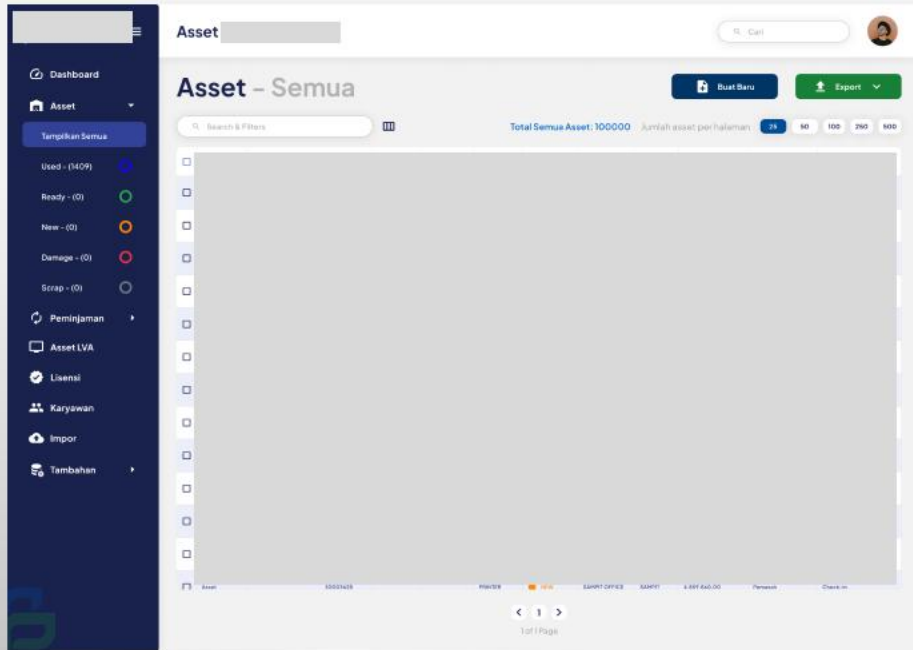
Dashboard
Asset
Tampilkan Semua
Used - (1409)
Ready - (0)
New - (0)
Damage - (0)
Scrap - (0)
Peminjaman
Asset LVA
Lisensi
Karyawan
Impor
Tambahan

Asset

Cari

Asset – Semua

Buat Baru
Export

Search & Filters

Total Semua Asset: 100000 Jumlah asset per halaman 25 50 100 250 500

Asset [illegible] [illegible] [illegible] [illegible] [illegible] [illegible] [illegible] Check-in

1

1 of 1 Page